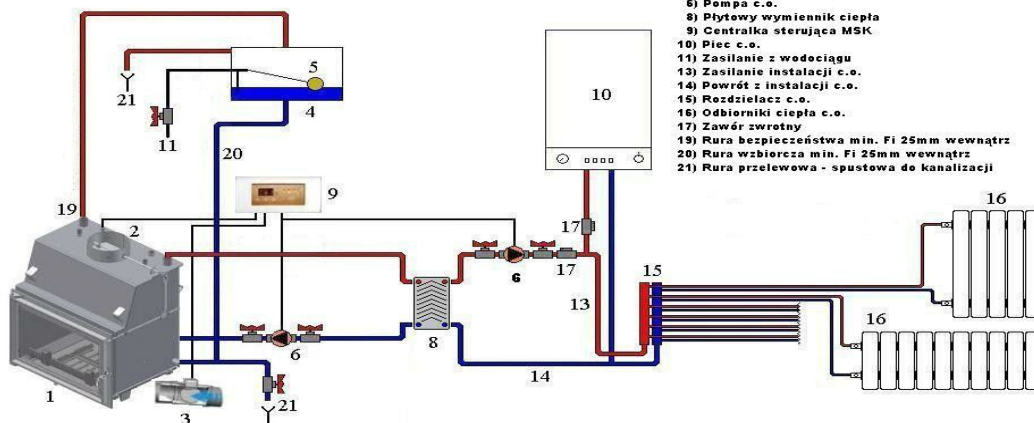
6) Pompa c.o.
8) Płytowy wymiennik ciepła
9) Centralka sterująca MSK
10) Piec c.o.
11) Zasilanie z wodociągu
13) Zasilanie instalacji c.o.
14) Powrót z instalacji c.o.
15) Rozdzielacz c.o.
16) Odbiorniki ciepła c.o.
17) Zawór zwrotny
19) Rura bezpieczeństwa min. Fi 25mm wewnątrz
20) Rura wzbiorcza min. Fi 25mm wewnątrz
21) Rura przelewowa - spustowa do kanalizacji

5
21
4
11
20
10
9
19
2
17
6
17
15
16
13
16
6
8
14
1
3
21